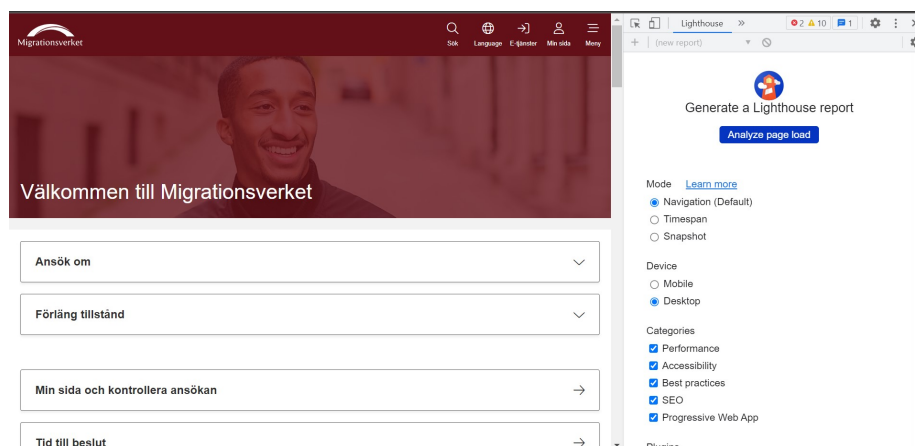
Migrationsverket

Sök Language E-tjänster Min sida Meny

Välkommen till Migrationsverket

Ansök om

Förläng tillstånd

Min sida och kontrollera ansökan

Tid till beslut

Lighthouse »
2 10 1

+ (new report)

Generate a Lighthouse report

Analyze page load

Mode Learn more

Navigation (Default)

Timespan

Snapshot

Device

Mobile

Desktop

Categories

Performance

Accessibility

Best practices

SEO

Progressive Web App

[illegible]